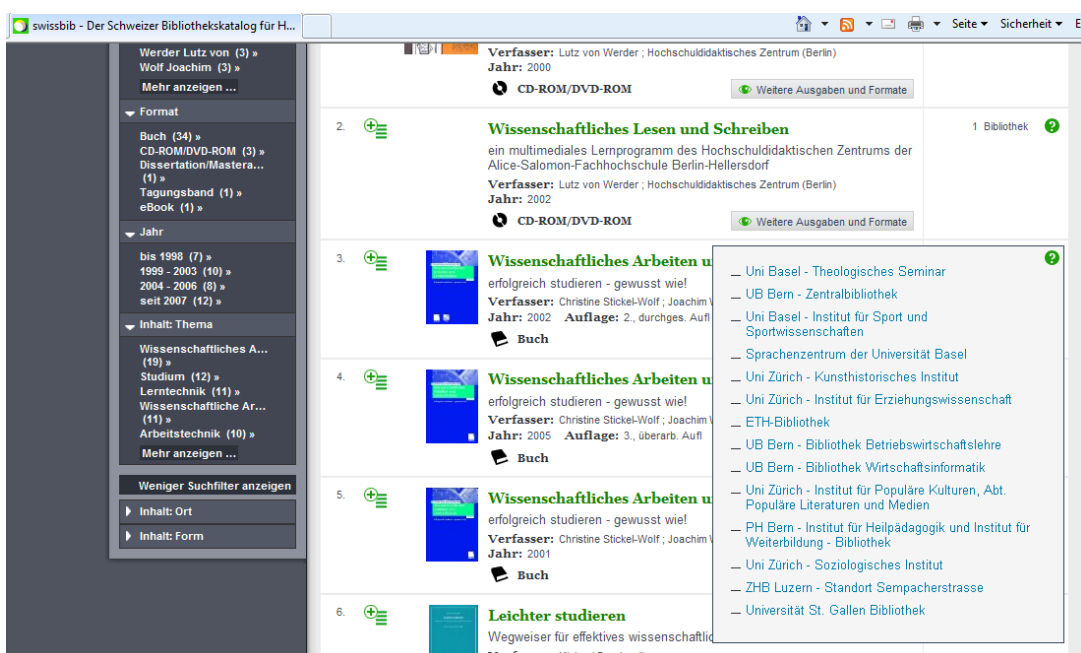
swissbib - Der Schweizer Bibliothekskatalog für H...

Seite ▾ Sicherheit ▾ E

Werder Lutz von (3) »
Wolf Joachim (3) »
Mehr anzeigen ...

Format
Buch (34) »
CD-ROM/DVD-ROM (3) »
Dissertation/Mastera... (1) »
Tagungsband (1) »
eBook (1) »

Jahr
bis 1998 (7) »
1999 - 2003 (10) »
2004 - 2006 (8) »
seit 2007 (12) »

Inhalt: Thema
Wissenschaftliches A... (19) »
Studium (12) »
Lerntechnik (11) »
Wissenschaftliche Ar... (11) »
Arbeitstechnik (10) »
Mehr anzeigen ...

Weniger Suchfilter anzeigen
Inhalt: Ort
Inhalt: Form

Verfasser: Lutz von Werder ; Hochschuldidaktisches Zentrum (Berlin)
Jahr: 2000
CD-ROM/DVD-ROM
Weitere Ausgaben und Formate

2. Wissenschaftliches Lesen und Schreiben
ein multimediales Lernprogramm des Hochschuldidaktischen Zentrums der Alice-Salomon-Fachhochschule Berlin-Hellersdorf
Verfasser: Lutz von Werder ; Hochschuldidaktisches Zentrum (Berlin)
Jahr: 2002
CD-ROM/DVD-ROM
Weitere Ausgaben und Formate
1 Bibliothek

3. Wissenschaftliches Arbeiten u
erfolgreich studieren - gewusst wie!
Verfasser: Christine Stickel-Wolf ; Joachim W
Jahr: 2002 Auflage: 2., durchges. Aufl
Buch

4. Wissenschaftliches Arbeiten u
erfolgreich studieren - gewusst wie!
Verfasser: Christine Stickel-Wolf ; Joachim W
Jahr: 2005 Auflage: 3., überarb. Aufl
Buch

5. Wissenschaftliches Arbeiten u
erfolgreich studieren - gewusst wie!
Verfasser: Christine Stickel-Wolf ; Joachim W
Jahr: 2001
Buch

6. Leichter studieren
Wegweiser für effektives wissenschaftlic

Uni Basel - Theologisches Seminar
UB Bern - Zentralbibliothek
Uni Basel - Institut für Sport und Sportwissenschaften
Sprachenzentrum der Universität Basel
Uni Zürich - Kunsthistorisches Institut
Uni Zürich - Institut für Erziehungswissenschaft
ETH-Bibliothek
UB Bern - Bibliothek Betriebswirtschaftslehre
UB Bern - Bibliothek Wirtschaftsinformatik
Uni Zürich - Institut für Populäre Kulturen, Abt. Populäre Literaturen und Medien
PH Bern - Institut für Heilpädagogik und Institut für Weiterbildung - Bibliothek
Uni Zürich - Soziologisches Institut
ZHB Luzern - Standort Sempacherstrasse
Universität St. Gallen Bibliothek